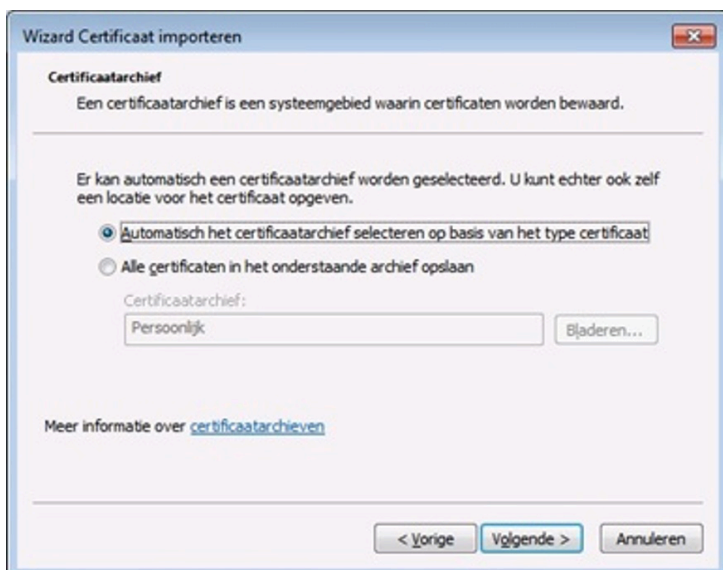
Wizard Certificaat importeren

Certificaatarchief

Een certificaatarchief is een systeemgebied waarin certificaten worden bewaard.

Er kan automatisch een certificaatarchief worden geselecteerd. U kunt echter ook zelf een locatie voor het certificaat opgeven.

Automatisch het certificaatarchief selecteren op basis van het type certificaat

Alle certificaten in het onderstaande archief opslaan

Certificaatarchief:

Persoonlijk

Bladeren...

Meer informatie over certificaatarchieven

< Vorige

Volgende >

Annuleren